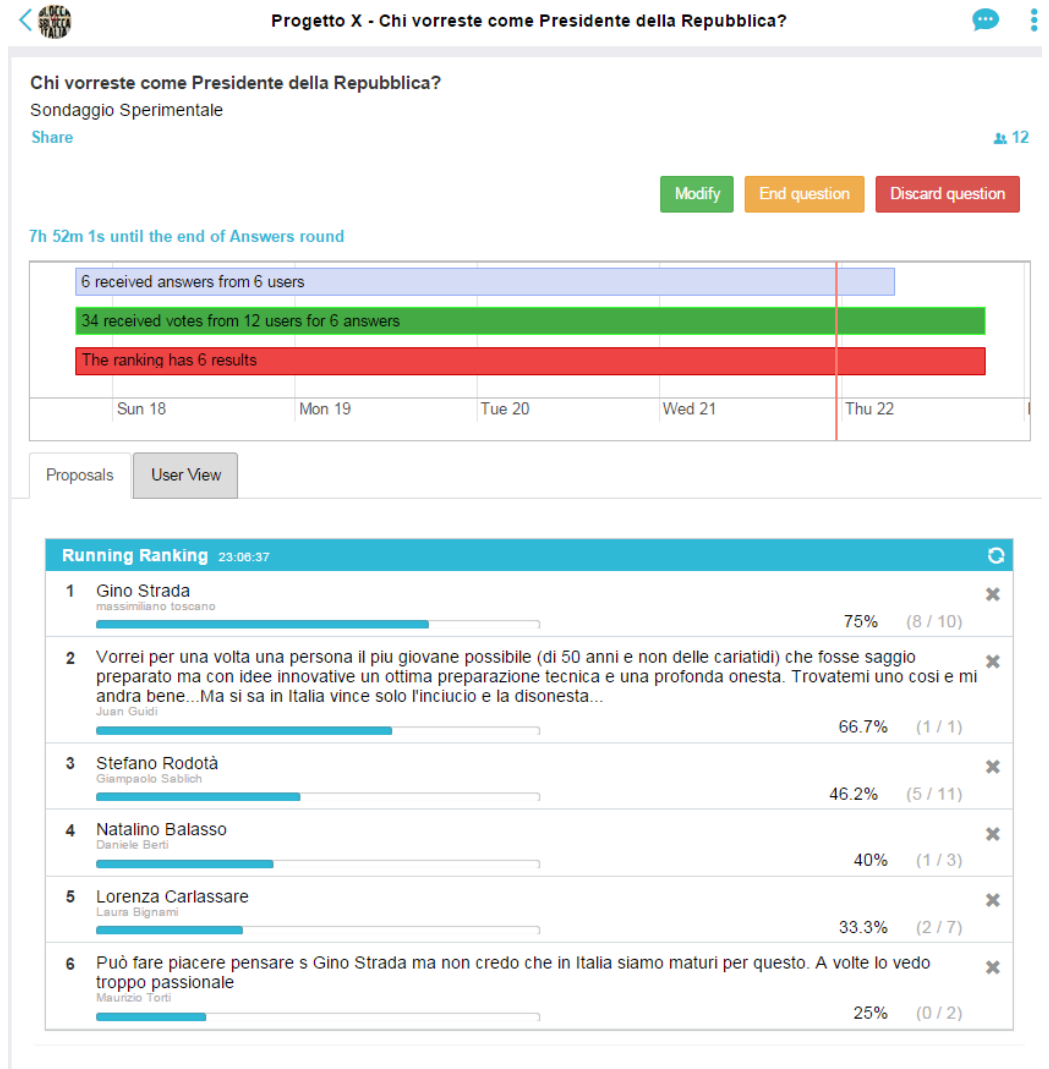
Progetto X - Chi vorreste come Presidente della Repubblica?

Chi vorreste come Presidente della Repubblica?

Sondaggio Sperimentale

Share

12

Modify End question Discard question

7h 52m 1s until the end of Answers round

6 received answers from 6 users

34 received votes from 12 users for 6 answers

The ranking has 6 results

Sun 18 Mon 19 Tue 20 Wed 21 Thu 22

Proposals User View

Running Ranking 23:06:37

1 Gino Strada
massimiliano toscano
75% (8 / 10)

2 Vorrei per una volta una persona il piu giovane possibile (di 50 anni e non delle cariatidi) che fosse saggio preparato ma con idee innovative un ottima preparazione tecnica e una profonda onesta. Trovatemi uno cosi e mi andra bene...Ma si sa in Italia vince solo l'inciucio e la disonesta...
Juan Guidi
66.7% (1 / 1)

3 Stefano Rodotà
Giampaolo Sablich
46.2% (5 / 11)

4 Natalino Balasso
Daniele Berti
40% (1 / 3)

5 Lorenza Carlassare
Laura Bignami
33.3% (2 / 7)

6 Può fare piacere pensare s Gino Strada ma non credo che in Italia siamo maturi per questo. A volte lo vedo troppo passionale
Maurizio Torti
25% (0 / 2)